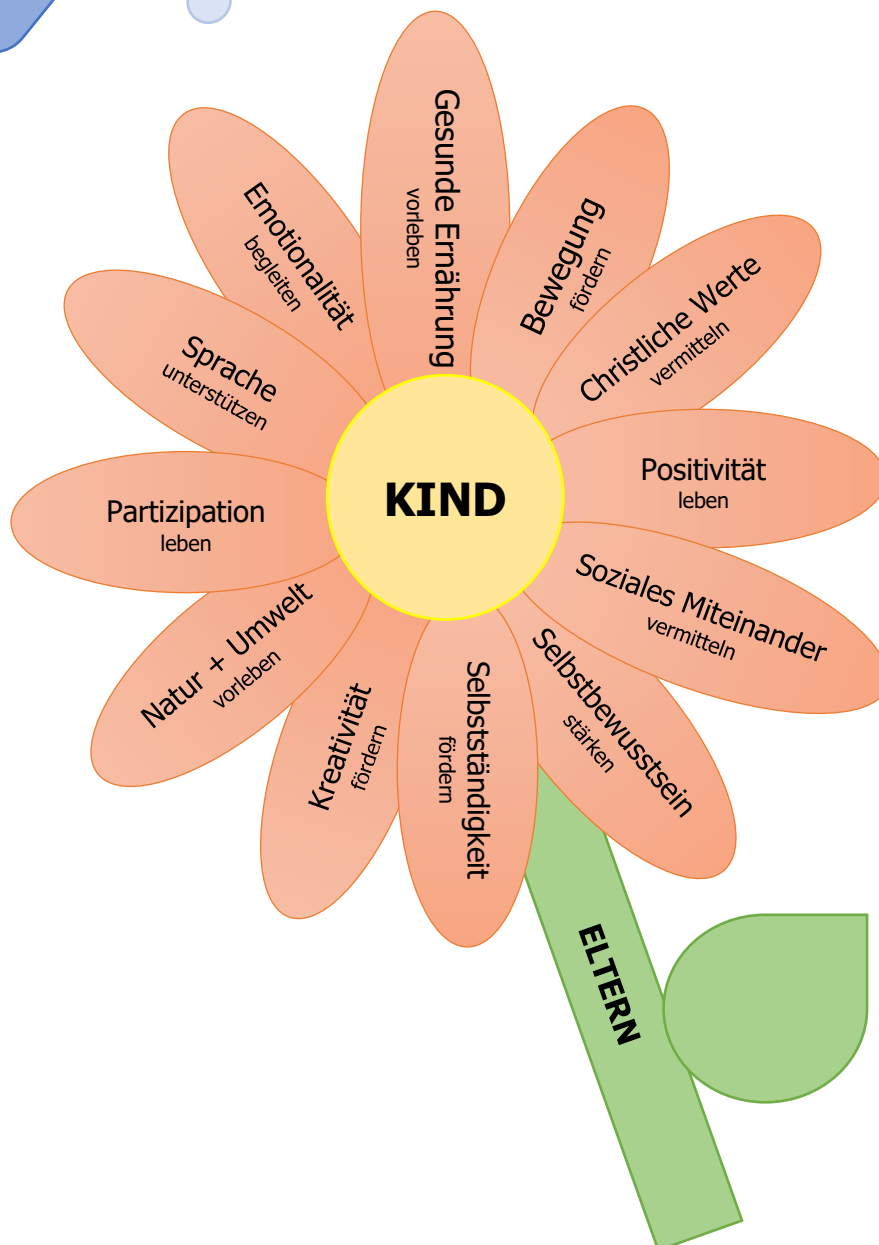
Gesunde Ernährung
vorleben

Bewegung
fördern

Christliche Werte
vermitteln

Positivität
leben

Soziales Miteinander
vermitteln

Selbstbewusstsein
stärken

Selbstständigkeit
fördern

Kreativität
fördern

Natur + Umwelt
vorleben

Partizipation
leben

Sprache
unterstützen

Emotionalität
begleiten

KIND

ELTERN